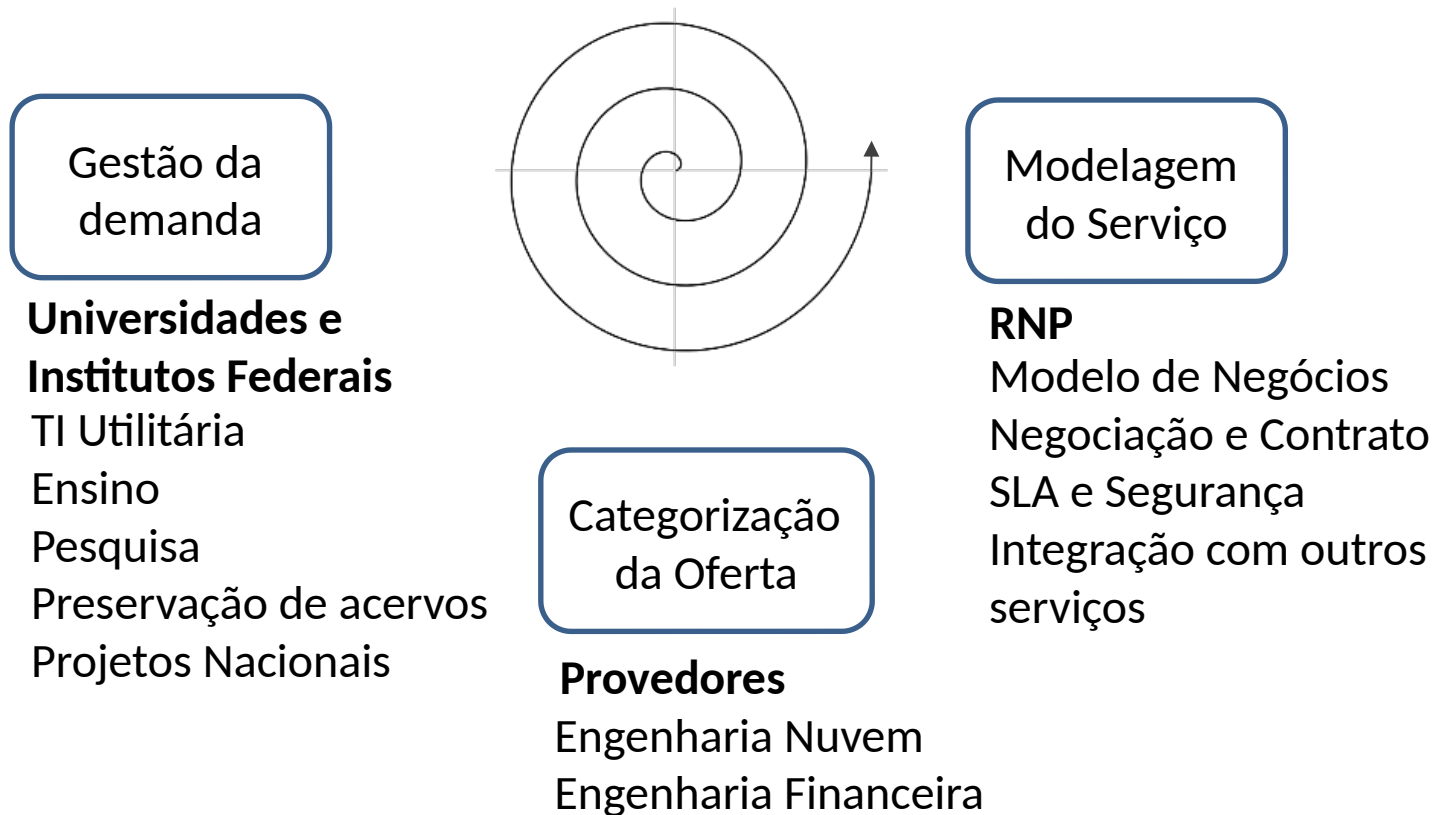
Gestão da demanda

Universidades e Institutos Federais
TI Utilitária
Ensino
Pesquisa
Preservação de acervos
Projetos Nacionais

Modelagem do Serviço

RNP
Modelo de Negócios
Negociação e Contrato
SLA e Segurança
Integração com outros serviços

Categorização da Oferta

Provedores
Engenharia Nuvem
Engenharia Financeira